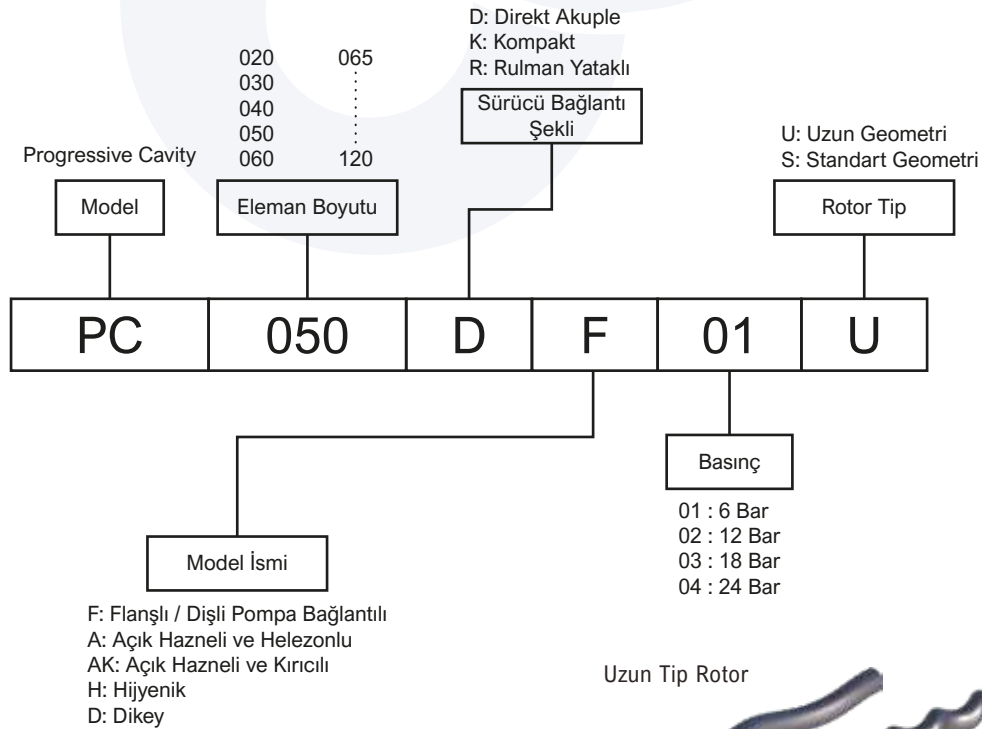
D: Direkt Akuple
K: Kompakt
R: Rulman Yataklı

020
030
040
050
060

065
⋮
120

Sürücü Bağlantı Şekli

U: Uzun Geometri
S: Standart Geometri

Progressive Cavity

Model

Eleman Boyutu

Rotor Tip

| PC | 050 | D | F | 01 | U |
|---|---|---|---|---|---|

Basınç

01 : 6 Bar
02 : 12 Bar
03 : 18 Bar
04 : 24 Bar

Model İsmi

F: Flanşlı / Dişli Pompa Bağlantılı
A: Açık Hazneli ve Helezonlu
AK: Açık Hazneli ve Kırıcılı
H: Hijyenik
D: Dikey

Uzun Tip Rotor